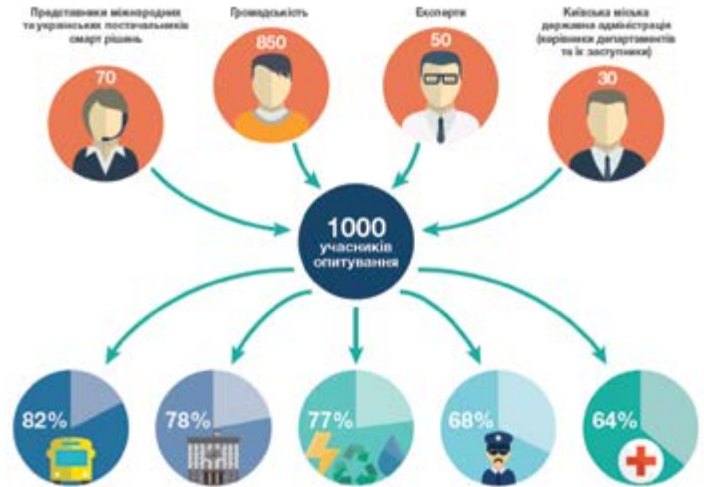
Представники міжнародних та українських постачальників смарт рішень

70

Громадськість

850

Експерти

50

Київська міська державна адміністрація (керівники департаментів та їх заступники)

30

1000 учасників опитування

82%

78%

77%

68%

64%